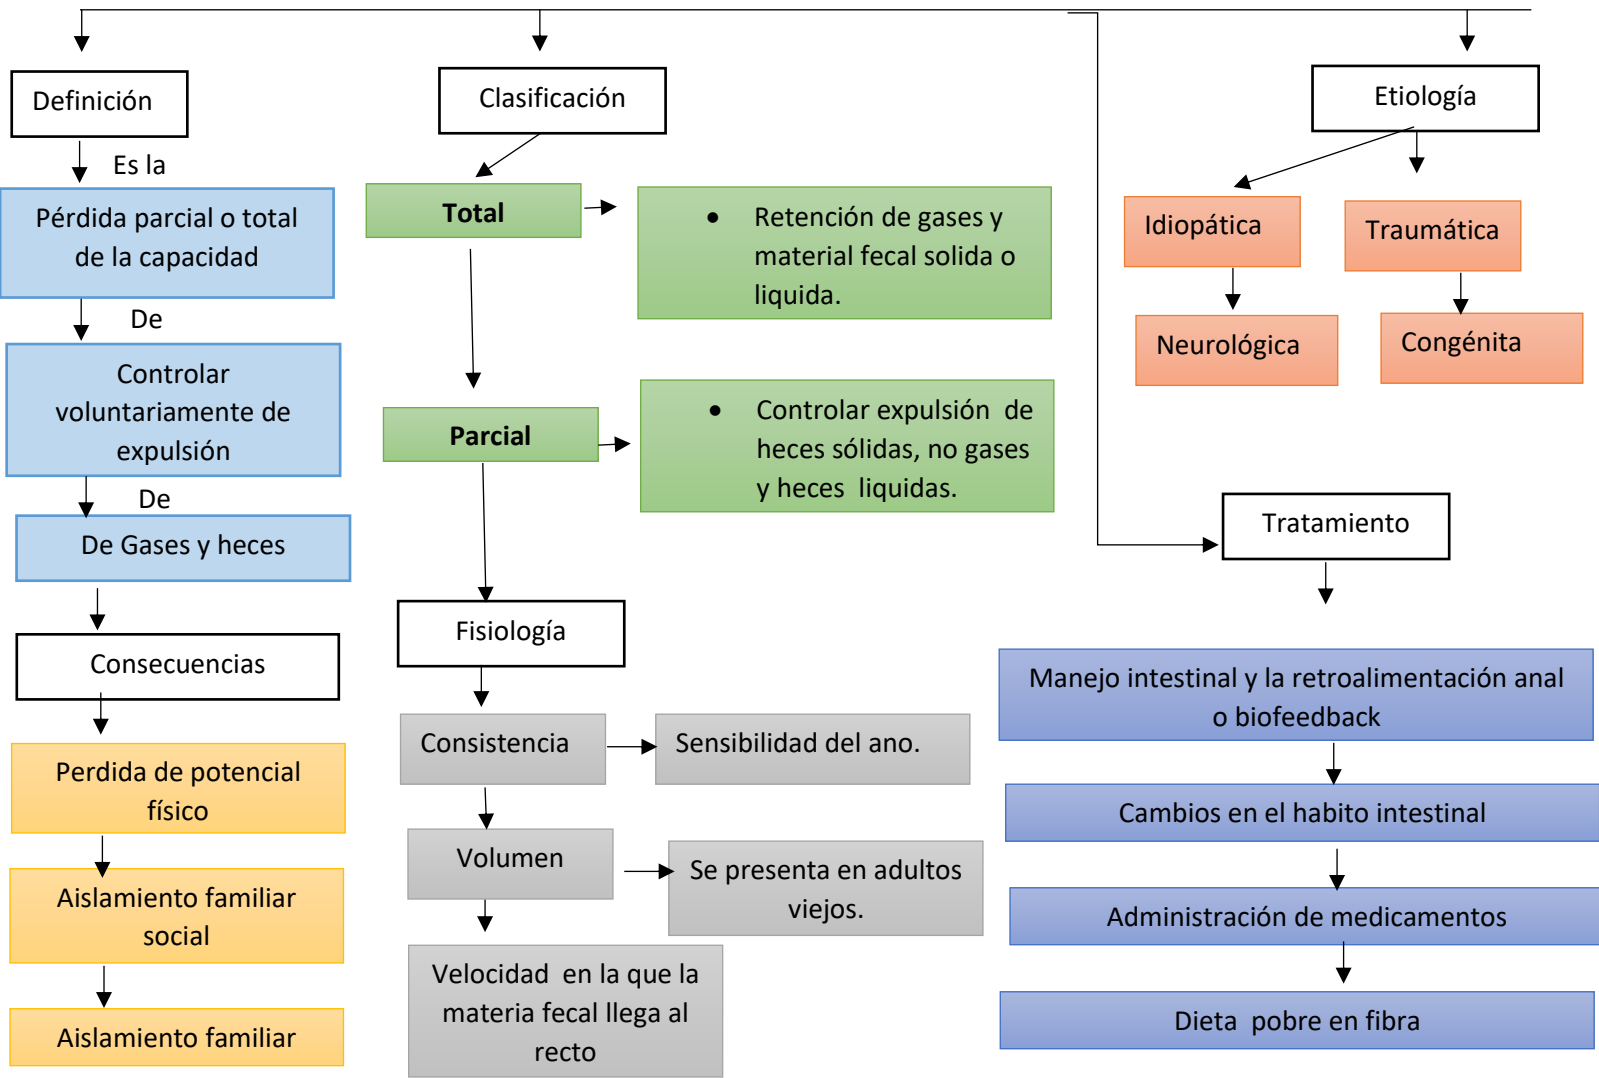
Definición

Es la

Pérdida parcial o total de la capacidad

De

Controlar voluntariamente de expulsión

De

De Gases y heces

Consecuencias

Perdida de potencial físico

Aislamiento familiar social

Aislamiento familiar

Clasificación

Total

• Retención de gases y material fecal solida o liquida.

Parcial

• Controlar expulsión de heces sólidas, no gases y heces liquidas.

Fisiología

Consistencia

Sensibilidad del ano.

Volumen

Se presenta en adultos viejos.

Velocidad en la que la materia fecal llega al recto

Etiología

Idiopática

Traumática

Neurológica

Congénita

Tratamiento

Manejo intestinal y la retroalimentación anal o biofeedback

Cambios en el habito intestinal

Administración de medicamentos

Dieta pobre en fibra